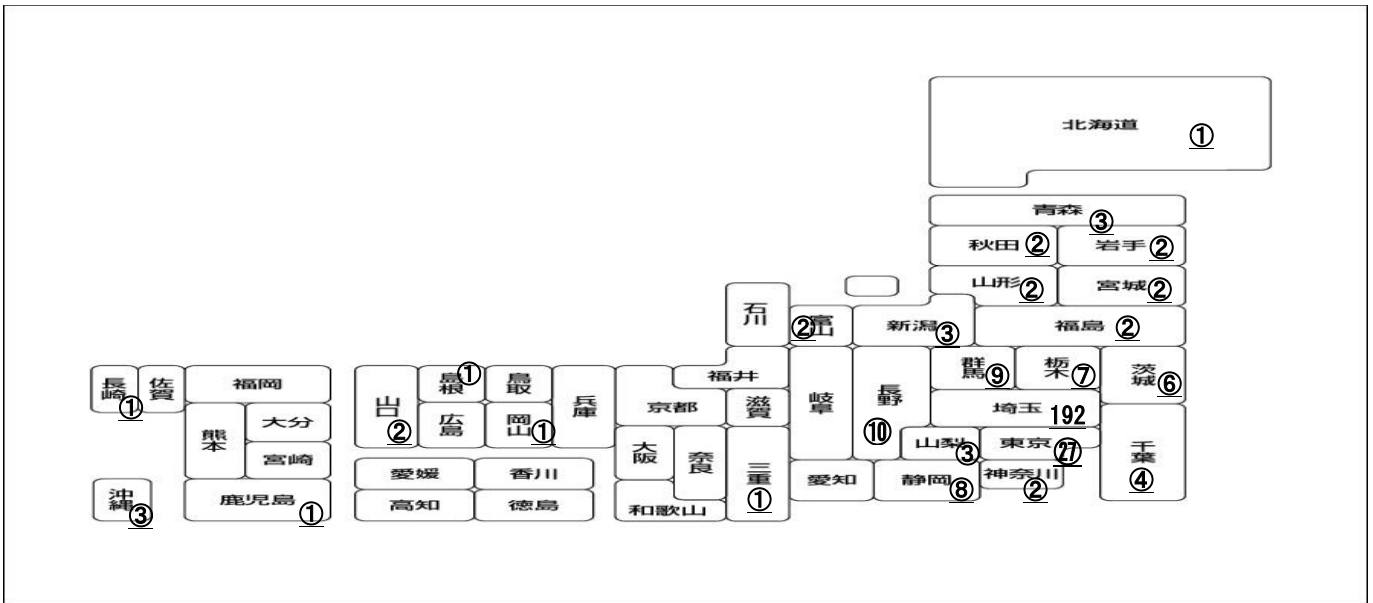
北海道 ①

青森 ③

秋田 ② 岩手 ②

山形 ② 宮城 ②

石川

富山 ②

新潟 ③

福島 ②

長崎 ① 佐賀 福岡

熊本 大分 宮崎

鹿児島 ①

沖縄 ③

山口 ② 島根 ① 鳥取 広島 岡山 ① 兵庫

愛媛 香川 高知 徳島

京都 福井 滋賀 大阪 奈良 和歌山 三重 ①

岐阜 長野 ⑩ 愛知

群馬 ⑨ 栃木 ⑦ 茨城 ⑥

埼玉 192

山梨 ③ 東京 ㉗ 千葉 ④

静岡 ⑧ 神奈川 ②